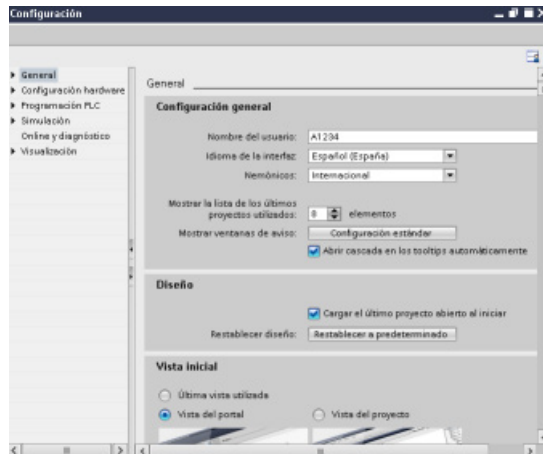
Configuración

General
Configuración hardware
Programación PLC
Simulación
Online y diagnóstico
Visualización

General

Configuración general

Nombre del usuario: A1234
Idioma de la interfaz: Español (España)
Nemónicos: Internacional

Mostrar la lista de los últimos proyectos utilizados: 8 elementos
Mostrar ventanas de aviso: Configuración estándar
Abrir cascada en los tooltips automáticamente

Diseño

Cargar el último proyecto abierto al iniciar
Restablecer diseño: Restablecer a predeterminado

Vista inicial

Última vista utilizada
Vista del portal
Vista del proyecto